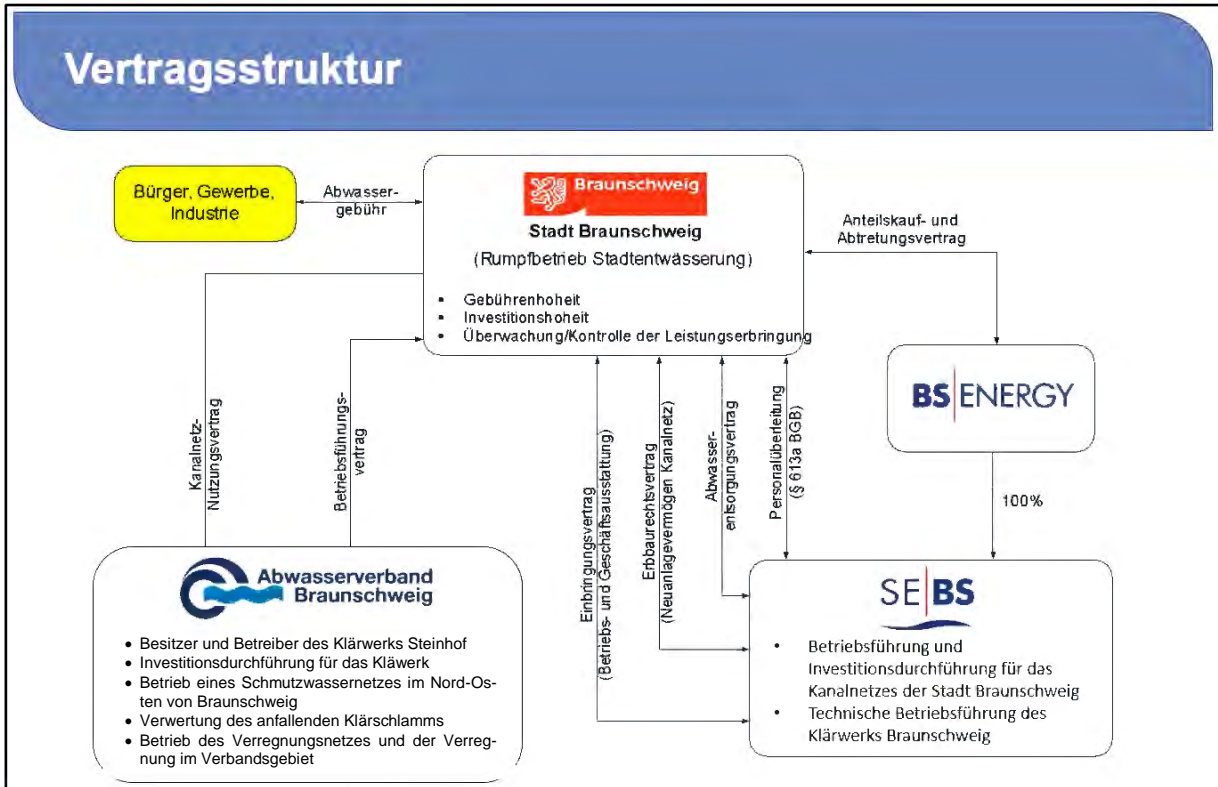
Vertragsstruktur

Bürger, Gewerbe, Industrie

Abwassergebühr

Braunschweig

Stadt Braunschweig

(Rumpfbetrieb Stadtentwässerung)

- Gebührenhoheit
- Investitionshoheit
- Überwachung/Kontrolle der Leistungserbringung

Anteilskauf- und Abtretungsvertrag

BS|ENERGY

100%

Kanalnetz-Nutzungsvertrag

Betriebsführungsvertrag

Einbringungsvertrag (Betriebs- und Geschäftsausstattung)

Erbbaurechtsvertrag (Neuanlagevermögen Kanalnetz)

Abwasserentsorgungsvertrag

Personalüberleitung (§ 613a BGB)

Abwasserverband Braunschweig

- Besitzer und Betreiber des Klärwerks Steinhof
- Investitionsdurchführung für das Kläwerk
- Betrieb eines Schmutzwassernetzes im Nord-Osten von Braunschweig
- Verwertung des anfallenden Klärschlamms
- Betrieb des Verregnungsnetzes und der Verregnung im Verbandsgebiet

SE|BS

- Betriebsführung und Investitionsdurchführung für das Kanalnetzes der Stadt Braunschweig
- Technische Betriebsführung des Klärwerks Braunschweig